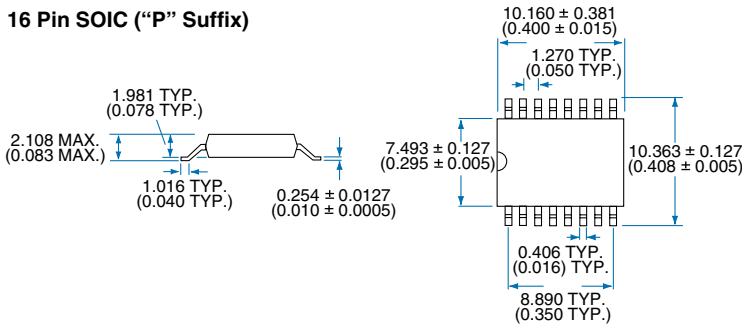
16 Pin SOIC (“P” Suffix)

10.160 ± 0.381
(0.400 ± 0.015)

1.270 TYP.
(0.050 TYP.)

1.981 TYP.
(0.078 TYP.)

2.108 MAX.
(0.083 MAX.)

7.493 ± 0.127
(0.295 ± 0.005)

10.363 ± 0.127
(0.408 ± 0.005)

1.016 TYP.
(0.040 TYP.)

0.254 ± 0.0127
(0.010 ± 0.0005)

0.406 TYP.
(0.016) TYP.

8.890 TYP.
(0.350 TYP.)